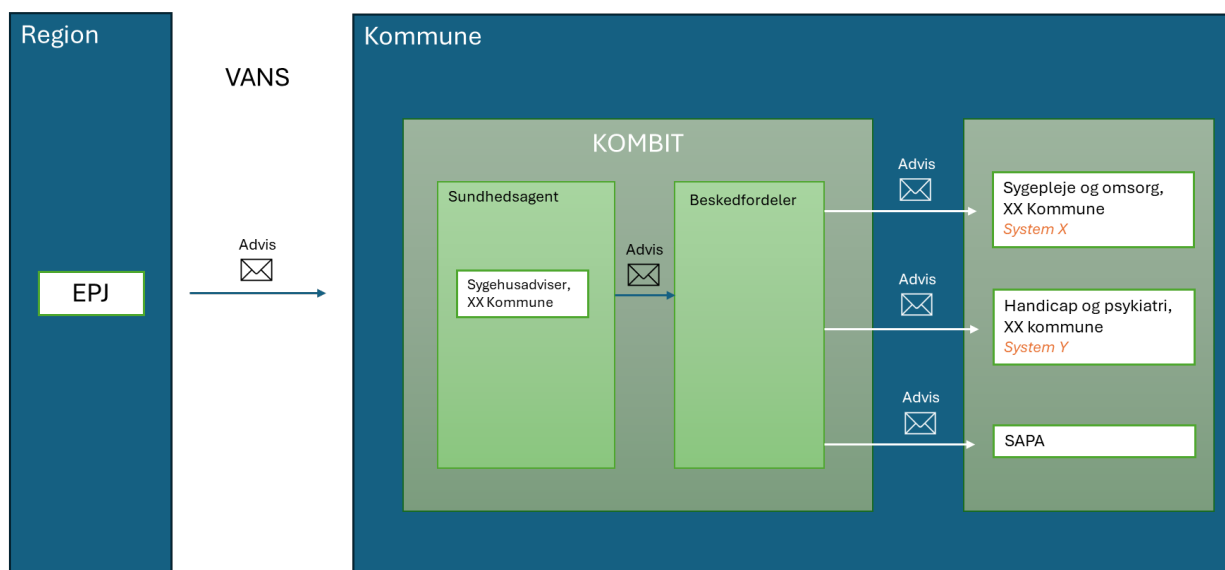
Region

VANS

Kommune

KOMBIT

EPJ

Advis

Sundhedsagent

Sygehusadviser, XX Kommune

Advis

Beskedfordeler

Advis

Sygepleje og omsorg, XX Kommune
System X

Advis

Handicap og psykiatri, XX kommune
System Y

Advis

SAPA